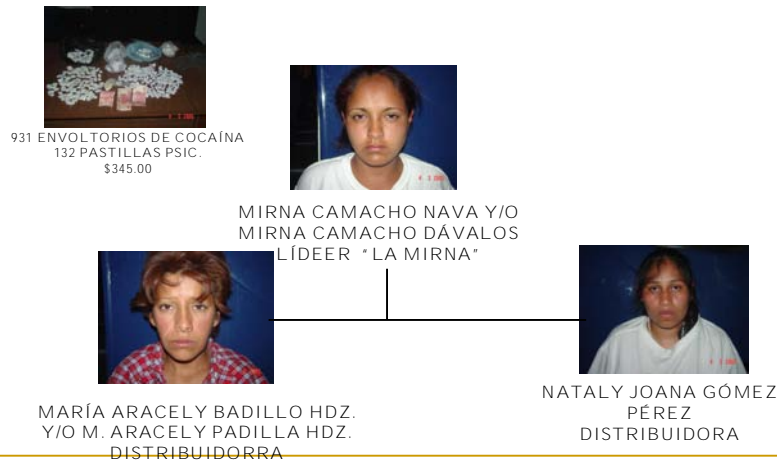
931 ENVOLTORIOS DE COCAÍNA
132 PASTILLAS PSIC.
$345.00

MIRNA CAMACHO NAVA Y/O
MIRNA CAMACHO DÁVALOS
LÍDEER "LA MIRNA"

MARÍA ARACELY BADILLO HDZ.
Y/O M. ARACELY PADILLA HDZ.
DISTRIBUIDORRA

NATALY JOANA GÓMEZ
PÉREZ
DISTRIBUIDORA